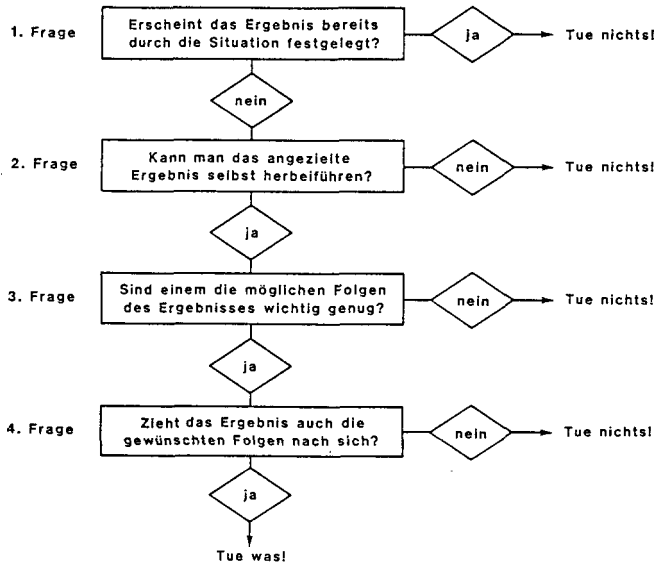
1. Frage

Erscheint das Ergebnis bereits durch die Situation festgelegt?

ja

Tue nichts!

nein

2. Frage

Kann man das angezielte Ergebnis selbst herbeiführen?

nein

Tue nichts!

ja

3. Frage

Sind einem die möglichen Folgen des Ergebnisses wichtig genug?

nein

Tue nichts!

ja

4. Frage

Zieht das Ergebnis auch die gewünschten Folgen nach sich?

nein

Tue nichts!

ja

Tue was!